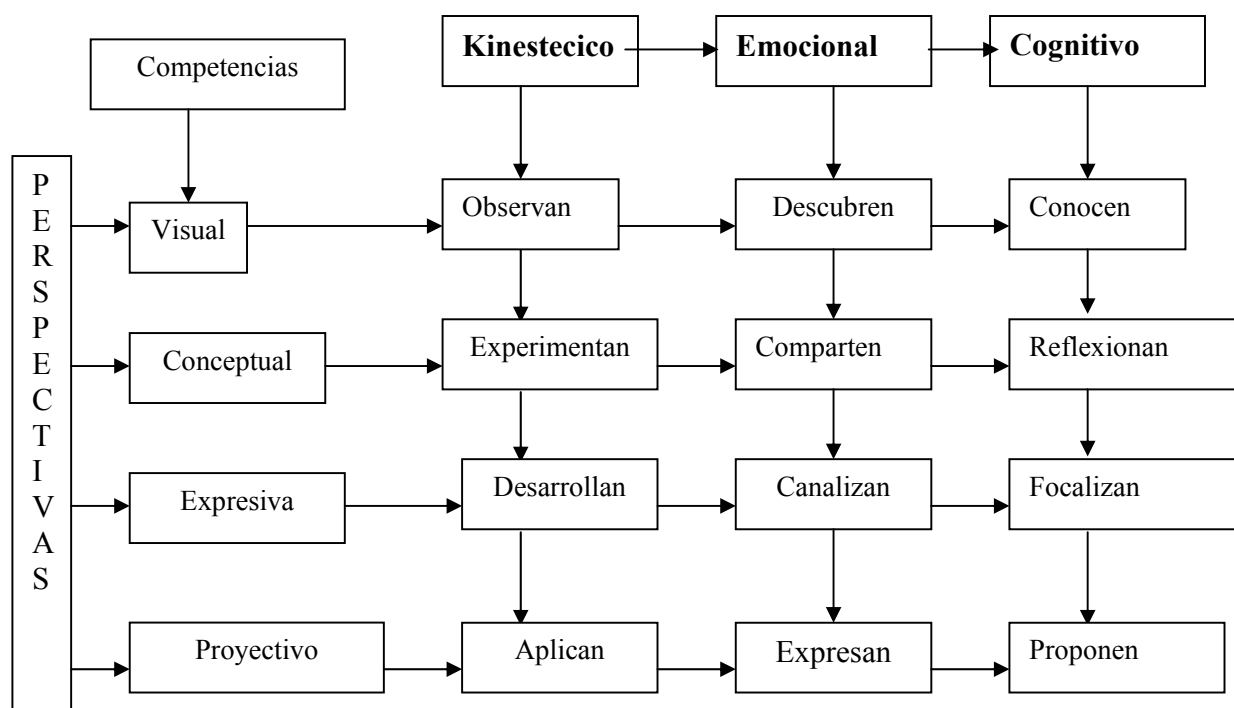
Competencias

Kinestecico

Emocional

Cognitivo

P E R S P E C T I V A S

Visual

Observan

Descubren

Conocen

Conceptual

Experimentan

Comparten

Reflexionan

Expresiva

Desarrollan

Canalizan

Focalizan

Proyectivo

Aplican

Expresan

Proponen